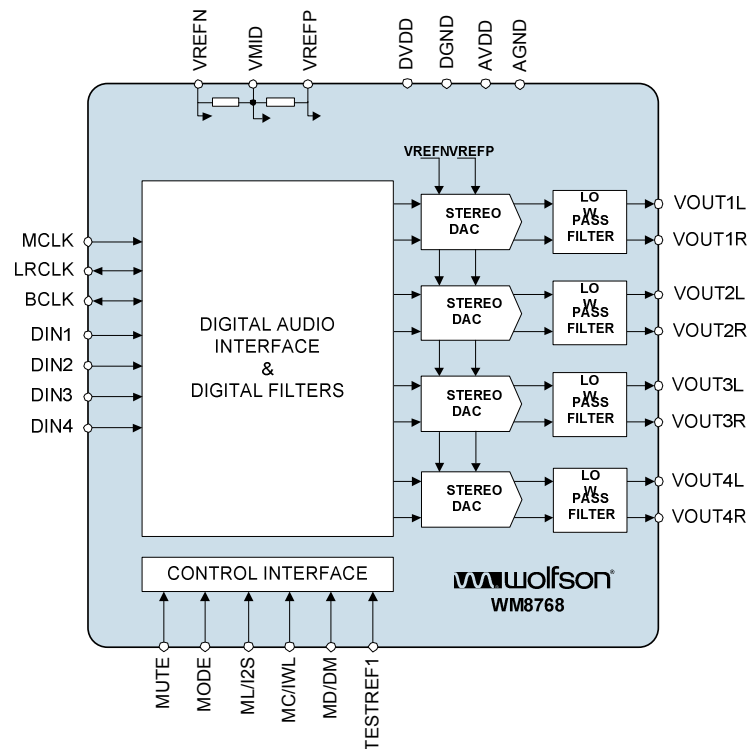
VREFN
VMID
VREFP
DVDD
DGND
AVDD
AGND

VREFNVREFP

MCLK
LRCLK
BCLK
DIN1
DIN2
DIN3
DIN4

DIGITAL AUDIO INTERFACE & DIGITAL FILTERS

STEREO DAC
LO W PASS FILTER
VOUT1L
VOUT1R

STEREO DAC
LO W PASS FILTER
VOUT2L
VOUT2R

STEREO DAC
LO W PASS FILTER
VOUT3L
VOUT3R

STEREO DAC
LO W PASS FILTER
VOUT4L
VOUT4R

CONTROL INTERFACE

wolfson®
WM8768

MUTE
MODE
ML/I2S
MC/IWL
MD/DM
TESTREF1